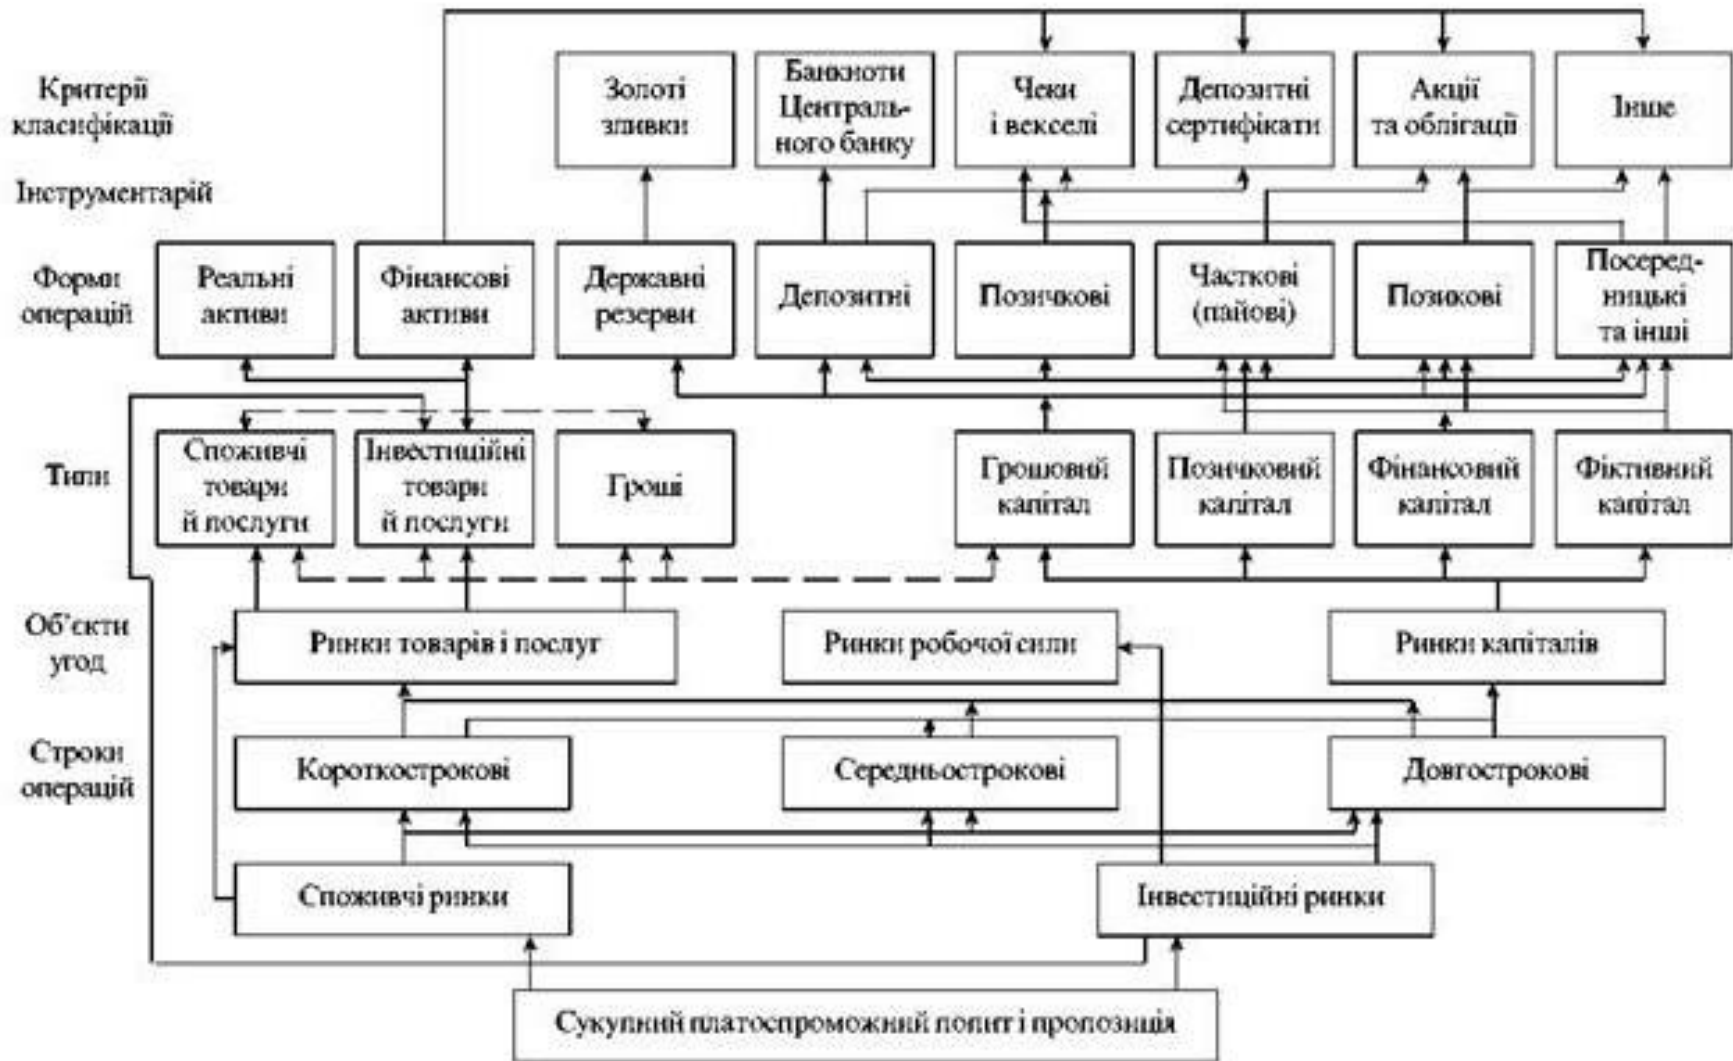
Критерії класифікації

Інструментарій

Золоті зливки

Банкноти Центрального банку

Чеки і векселі

Депозитні сертифікати

Акції та облігації

Інше

Форми операцій

Реальні активи

Фінансові активи

Державні резерви

Депозитні

Позичкові

Часткові (пайові)

Позикові

Посередницькі та інші

Типи

Споживчі товари й послуги

Інвестиційні товари й послуги

Гроші

Грошовий капітал

Позичковий капітал

Фінансовий капітал

Фіктивний капітал

Об'єкти угод

Ринки товарів і послуг

Ринки робочої сили

Ринки капіталів

Строки операцій

Короткострокові

Середньострокові

Довгострокові

Споживчі ринки

Інвестиційні ринки

Сукупний платоспроможний попит і пропозиція